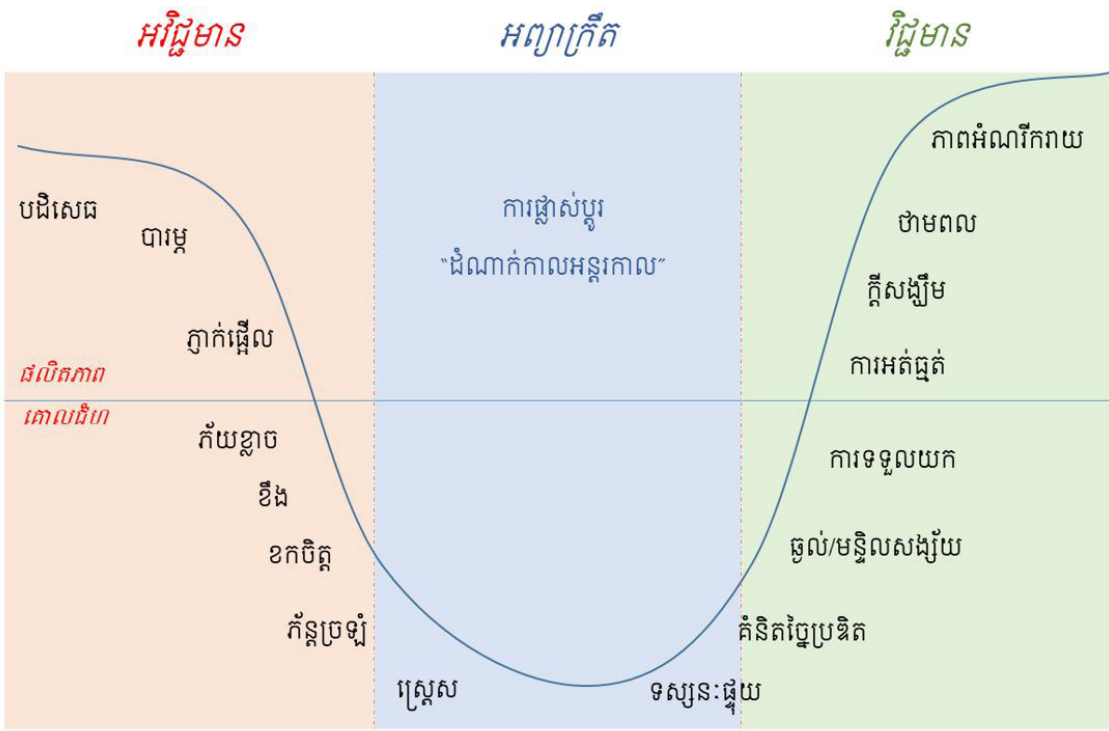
អវិជ្ជមាន

អព្យាក្រឹត

វិជ្ជមាន

បដិសេធ

បារម្ភ

ភ្ញាក់ផ្អើល

ផលិតភាព

គោលដៅ

ភ័យខ្លាច

ខឹង

ខកចិត្ត

ភាន់ច្រឡំ

ស្ត្រេស

ការផ្លាស់ប្តូរ
"ដំណាក់កាលអន្តរកាល"

ទស្សនៈផ្ទុយ

គំនិតច្នៃប្រឌិត

ឆ្ងល់/មន្ទិលសង្ស័យ

ការទទួលយក

ការអត់ធ្មត់

ក្តីសង្ឃឹម

ថាមពល

ភាពអំណរីករាយ